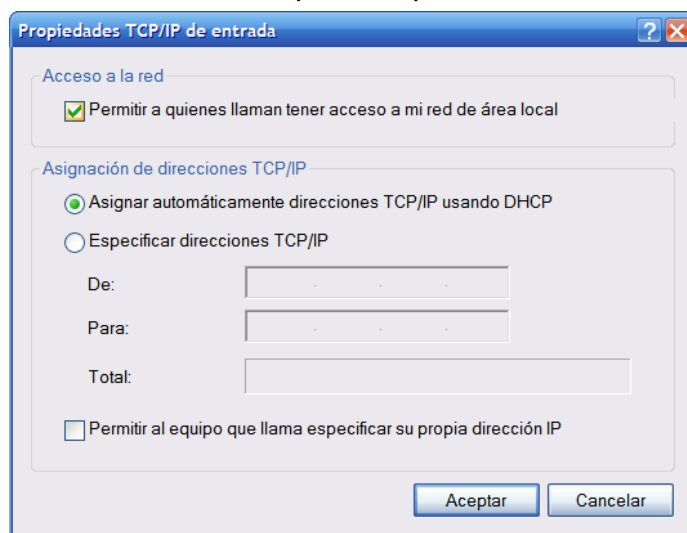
Propiedades TCP/IP de entrada

Acceso a la red

Permitir a quienes llaman tener acceso a mi red de área local

Asignación de direcciones TCP/IP

Asignar automáticamente direcciones TCP/IP usando DHCP

Especificar direcciones TCP/IP

De:

Para:

Total:

Permitir al equipo que llama especificar su propia dirección IP

Aceptar

Cancelar